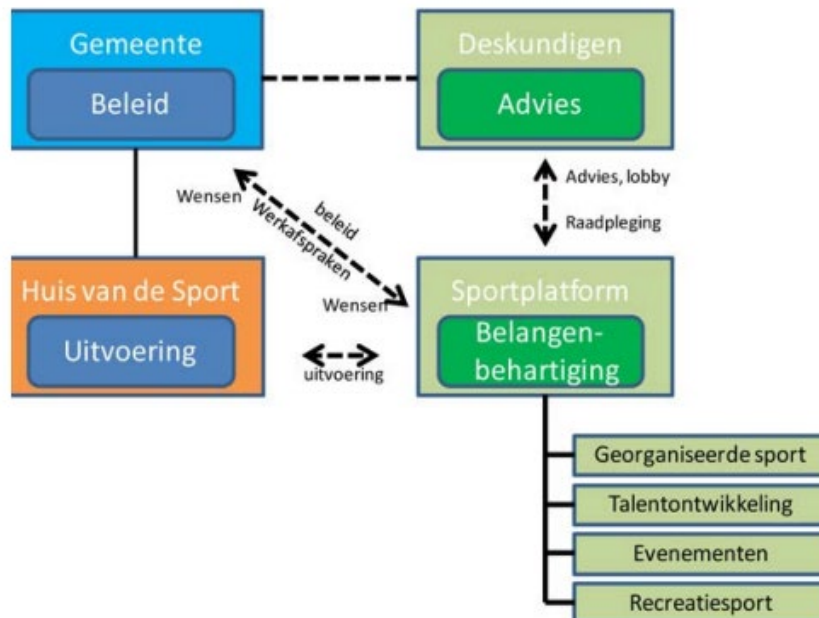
Gemeente
Beleid

Deskundigen
Advies

Advies, lobby
Raadpleging

Wensen
beleid
Werkafspraken
Wensen

Huis van de Sport
Uitvoering

uitvoering

Sportplatform
Belangenbehartiging

Georganiseerde sport
Talentontwikkeling
Evenementen
Recreatiesport